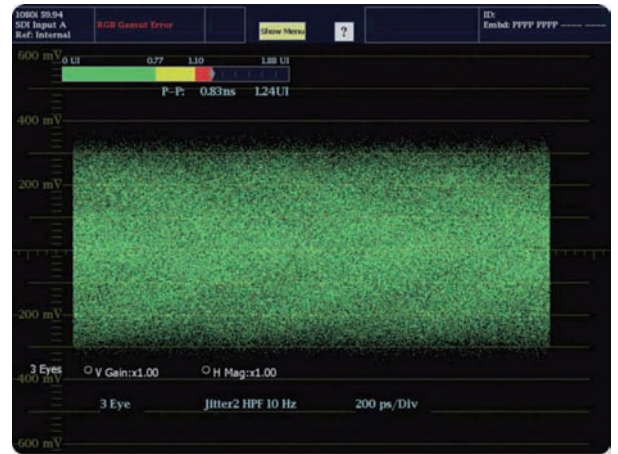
1080i 59.94
SDI Input A
Ref: Internal

RGB Gamut Error

Show Menu

?

ID:
Embd: PPPP PPPP ------ ------

600 mV

0 UI 0.77 1.10 1.88 UI

P–P: 0.83ns 1.24UI

400 mV

200 mV

-200 mV

3 Eyes
-400 mV

V Gain:x1.00

H Mag:x1.00

3 Eye Jitter2 HPF 10 Hz 200 ps/Div

-600 mV